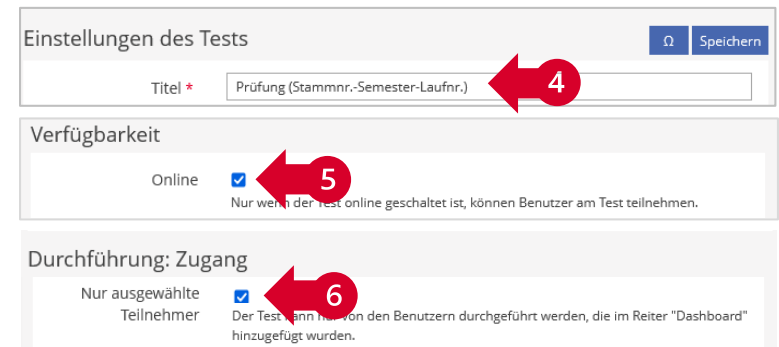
Einstellungen des Tests

Ω Speichern

Titel *

Prüfung (Stammnr.-Semester-Laufnr.)

4

Verfügbarkeit

Online

5

Nur wen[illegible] Test online geschaltet ist, können Benutzer am Test teilnehmen.

Durchführung: Zugang

Nur ausgewählte Teilnehmer

6

Der Test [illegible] von den Benutzern durchgeführt werden, die im Reiter "Dashboard" hinzugefügt wurden.